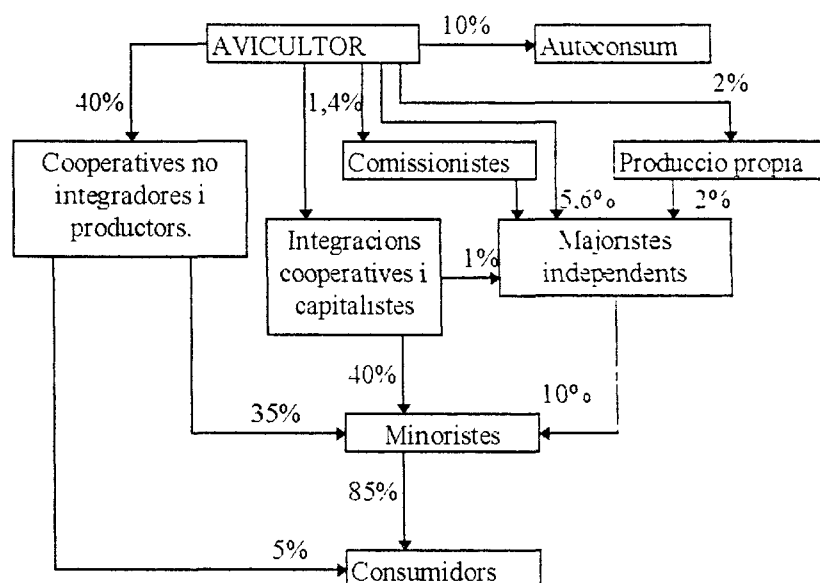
AVICULTOR

10%

Autoconsum

40%

1,4%

2%

Cooperatives no integradors i productors.

Comissionistes

Produccio propia

5,6%

2%

Integracions cooperatives i capitalistes

1%

Majoristes independents

40%

10%

35%

Minoristes

85%

5%

Consumidors